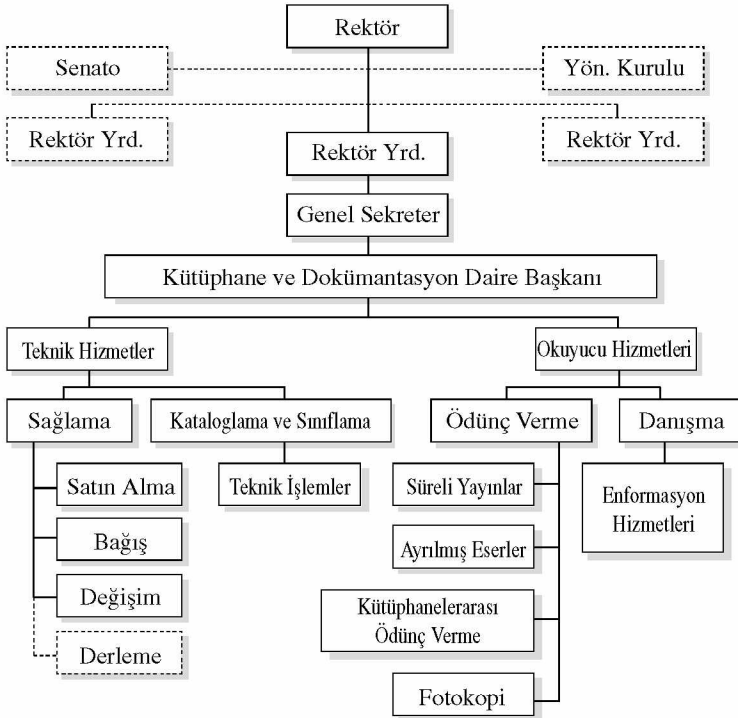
Rektör

Senato

Yön. Kurulu

Rektör Yrd.

Rektör Yrd.

Rektör Yrd.

Genel Sekreter

Kütüphane ve Dokümantasyon Daire Başkanı

Teknik Hizmetler

Okuyucu Hizmetleri

Sağlama

Kataloglama ve Sınıflama

Ödünç Verme

Danışma

Satın Alma

Teknik İşlemler

Süreli Yayınlar

Enformasyon Hizmetleri

Bağış

Ayrılmış Eserler

Değişim

Kütüphanelerarası Ödünç Verme

Derleme

Fotokopi